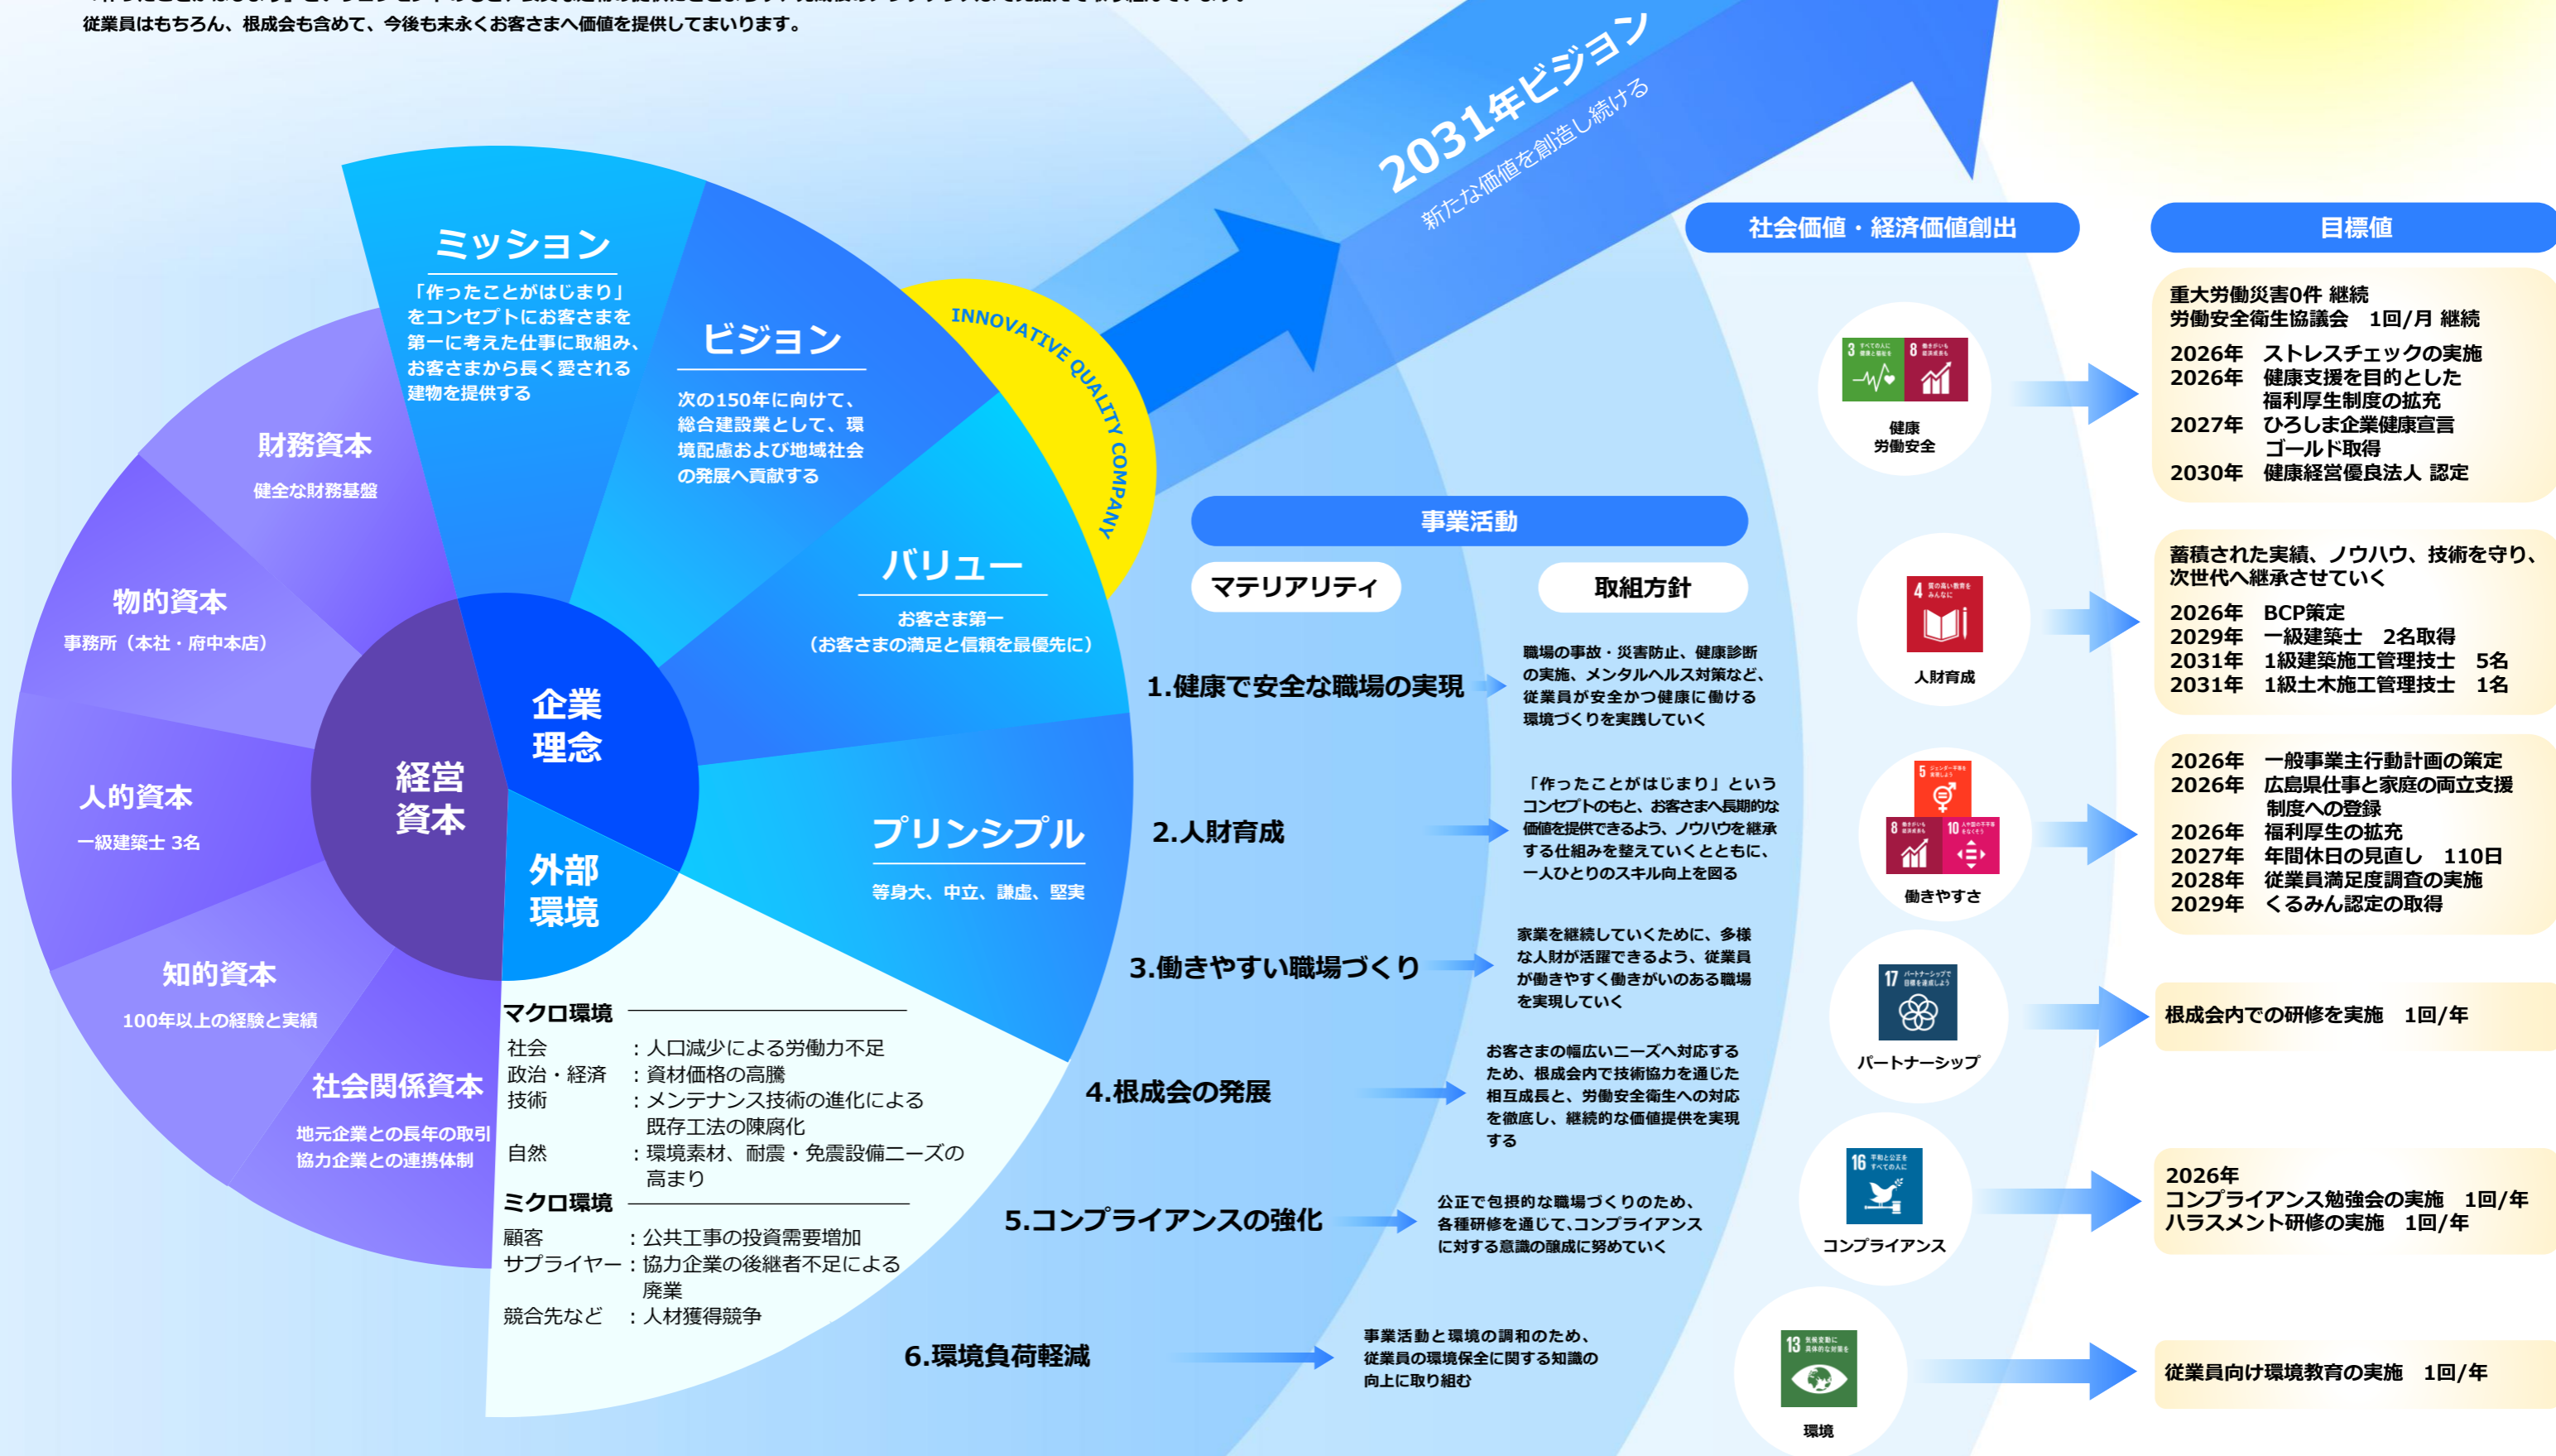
従業員はもちろん、根成会も含めて、今後も末永くお客さまへ価値を提供してまいります。

2031年ビジョン
新たな価値を創造し続ける

ミッション
「作ったことがはじまり」をコンセプトにお客さまを第一に考えた仕事に取組み、お客さまから長く愛される建物を提供する

ビジョン
次の150年に向けて、総合建設業として、環境配慮および地域社会の発展へ貢献する

INNOVATIVE QUALITY COMPANY

バリュー
お客さま第一
（お客さまの満足と信頼を最優先に）

プリンシプル
等身大、中立、謙虚、堅実

企業理念

経営資本

外部環境

財務資本
健全な財務基盤

物的資本
事務所（本社・府中本店）

人的資本
一級建築士 3名

知的資本
100年以上の経験と実績

社会関係資本
地元企業との長年の取引
協力企業との連携体制

マクロ環境
社会　：人口減少による労働力不足
政治・経済　：資材価格の高騰
技術　：メンテナンス技術の進化による既存工法の陳腐化
自然　：環境素材、耐震・免震設備ニーズの高まり

ミクロ環境
顧客　：公共工事の投資需要増加
サプライヤー：協力企業の後継者不足による廃業
競合先など　：人材獲得競争

事業活動
マテリアリティ
取組方針

1.健康で安全な職場の実現
職場の事故・災害防止、健康診断の実施、メンタルヘルス対策など、従業員が安全かつ健康に働ける環境づくりを実施していく

2.人財育成
「作ったことがはじまり」というコンセプトのもと、お客さまへ長期的な価値を提供できるよう、ノウハウを継承する仕組みを整えていくとともに、一人ひとりのスキル向上を図る

3.働きやすい職場づくり
家業を継続していくために、多様な人財が活躍できるよう、従業員が働きやすく働きがいのある職場を実現していく

4.根成会の発展
お客さまの幅広いニーズへ対応するため、根成会内で技術協力を通じた相互成長と、労働安全衛生への対応を徹底し、継続的な価値提供を実現する

5.コンプライアンスの強化
公正で包摂的な職場づくりのため、各種研修を通じて、コンプライアンスに対する意識の醸成に努めていく

6.環境負荷軽減
事業活動と環境の調和のため、従業員の環境保全に関する知識の向上に取り組む

社会価値・経済価値創出

健康
労働安全

人財育成

働きやすさ

パートナーシップ

コンプライアンス

環境

目標値

重大労働災害0件 継続
労働安全衛生協議会　1回/月 継続
2026年　ストレスチェックの実施
2026年　健康支援を目的とした福利厚生制度の拡充
2027年　ひろしま企業健康宣言ゴールド取得
2030年　健康経営優良法人 認定

蓄積された実績、ノウハウ、技術を守り、次世代へ継承させていく
2026年　BCP策定
2029年　一級建築士　2名取得
2031年　1級建築施工管理技士　5名
2031年　1級土木施工管理技士　1名

2026年　一般事業主行動計画の策定
2026年　広島県仕事と家庭の両立支援制度への登録
2026年　福利厚生の拡充
2027年　年間休日の見直し　110日
2028年　従業員満足度調査の実施
2029年　くるみん認定の取得

根成会内での研修を実施　1回/年

2026年
コンプライアンス勉強会の実施　1回/年
ハラスメント研修の実施　1回/年

従業員向け環境教育の実施　1回/年